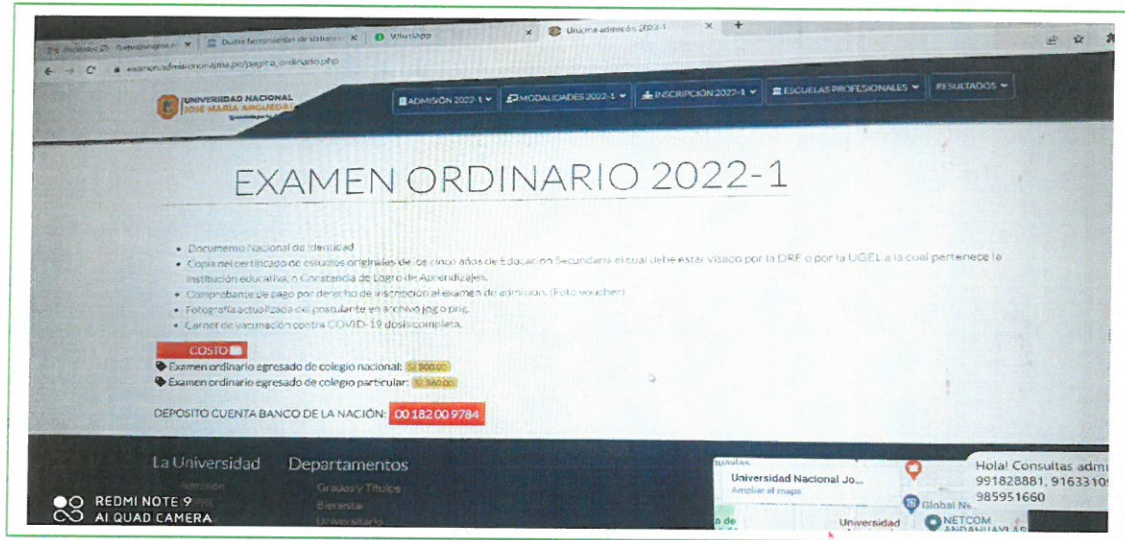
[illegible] | Dudas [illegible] | WhatsApp | Unajma admisión 2022-1

examenadmisionunajma.pe/pagina_ordinario.php

UNIVERSIDAD NACIONAL JOSÉ MARÍA ARGUEDAS

ADMISIÓN 2022-1 | MODALIDADES 2022-1 | INSCRIPCIÓN 2022-1 | ESCUELAS PROFESIONALES | RESULTADOS

EXAMEN ORDINARIO 2022-1

• Documento Nacional de Identidad
• Copia del certificado de estudios originales de los cinco años de Educación Secundaria el cual debe estar visado por la DRE o por la UGEL a la cual pertenece la institución educativa, o Constancia de Logro de Aprendizajes.
• Comprobante de pago por derecho de inscripción al examen de admisión. (Foto voucher)
• Fotografía actualizada del postulante en archivo jpg o png.
• Carnet de vacunación contra COVID-19 dosis completa.

COSTO
Examen ordinario egresado de colegio nacional: S/.300.00
Examen ordinario egresado de colegio particular: S/.360.00

DEPOSITO CUENTA BANCO DE LA NACIÓN: 00 182 00 9784

La Universidad
Admisión
Departamentos
Grados y Títulos
Bienestar
Universitario

Universidad Nacional Jo...
Ampliar el mapa
Global N...
Universidad
NETCOM

Hola! Consultas adm
991828881, 9163310
985951660

REDMI NOTE 9
AI QUAD CAMERA